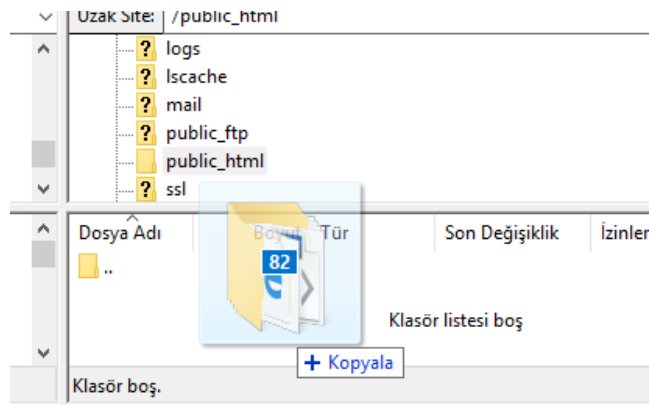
Uzak Site: /public_html

logs
lscache
mail
public_ftp
public_html
ssl

| Dosya Adı | Boyut | Tür | Son Değişiklik | İzinler |
|---|---|---|---|---|
| .. | | | | |

82

Klasör listesi boş

+ Kopyala

Klasör boş.